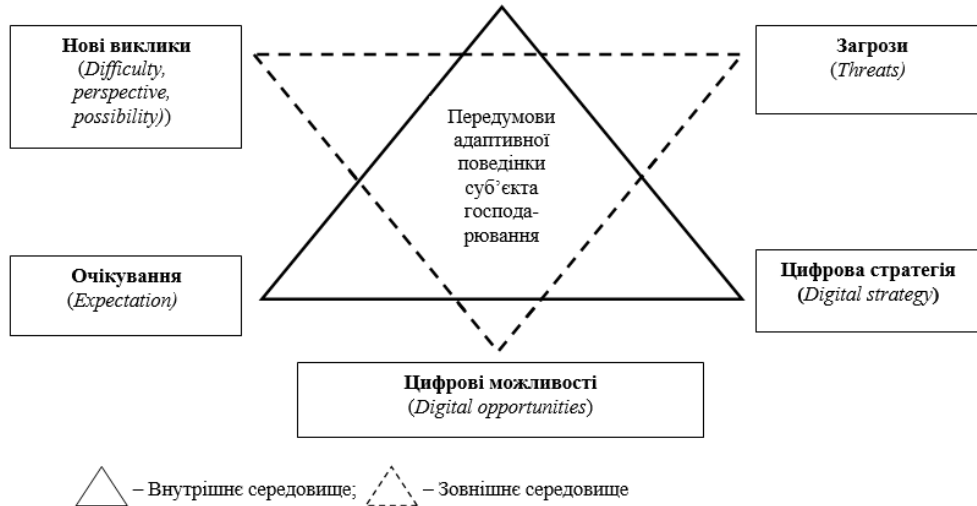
**Нові виклики**
(*Difficulty, perspective, possibility)*)

**Загрози**
(*Threats*)

Передумови адаптивної поведінки суб'єкта господарювання

**Очікування**
(*Expectation*)

**Цифрова стратегія**
(*Digital strategy*)

**Цифрові можливості**
(*Digital opportunities*)

– Внутрішнє середовище; – Зовнішнє середовище